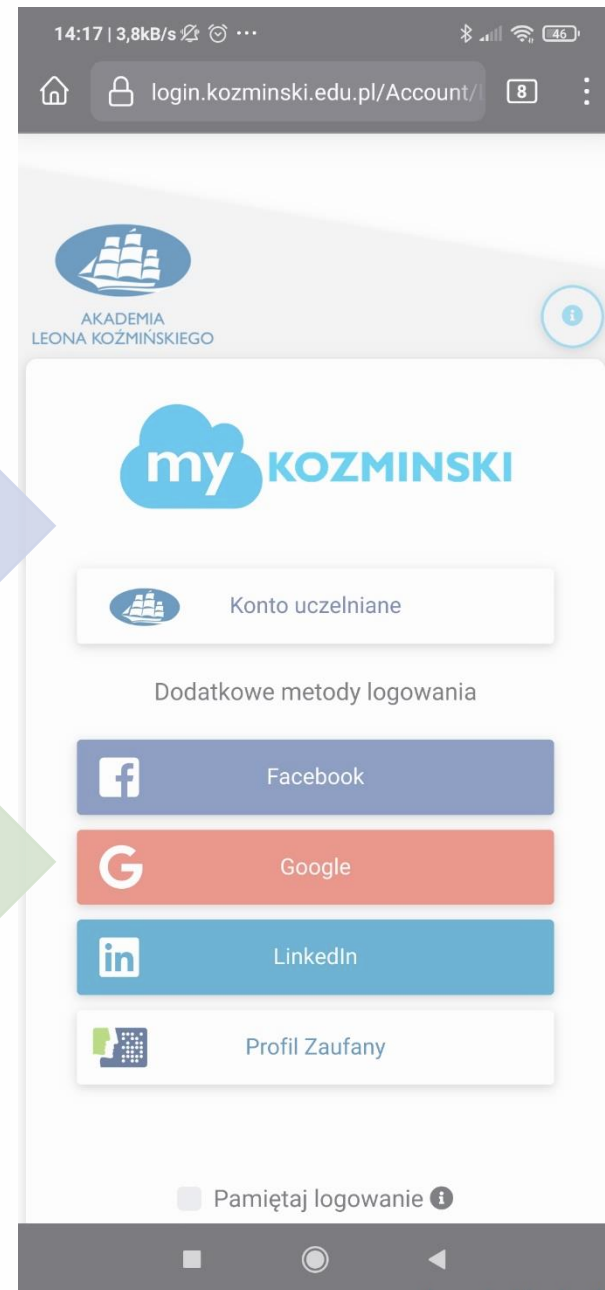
14:17 | 3,8kB/s ···

46

login.kozminski.edu.pl/Account/

8

AKADEMIA
LEONA KOŹMIŃSKIEGO

my KOZMINSKI

Konto uczelniane

Dodatkowe metody logowania

Facebook

Google

LinkedIn

Profil Zaufany

Pamiętaj logowanie